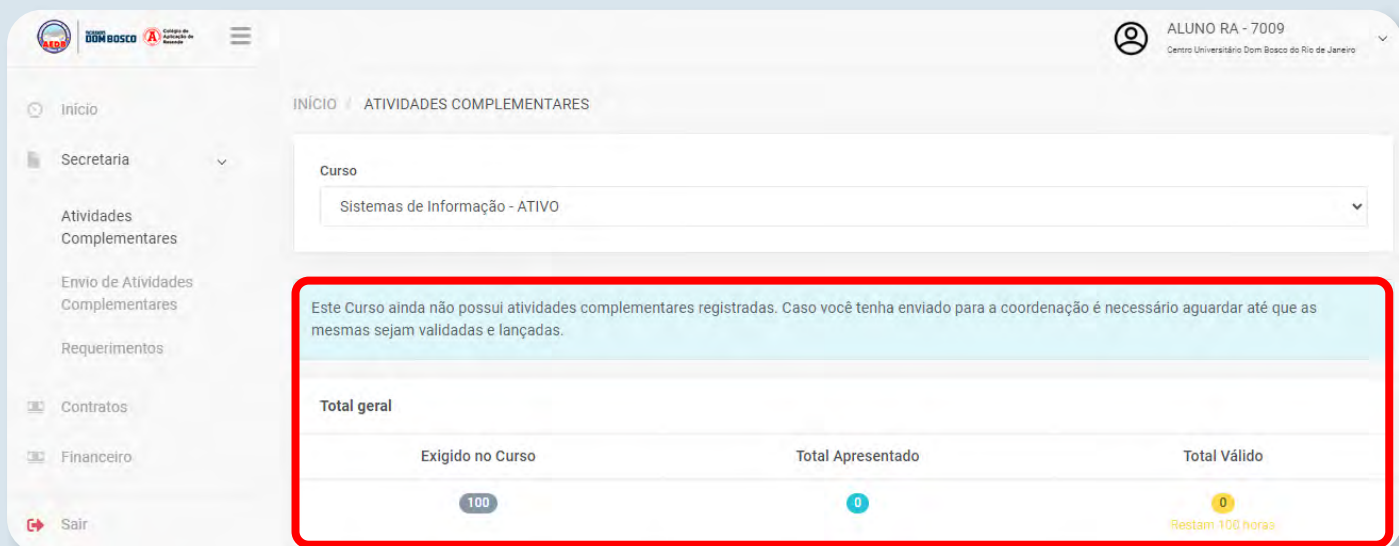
AEDB | Faculdade DOM BOSCO | Colégio de Aplicação de Resende

ALUNO RA - 7009
Centro Universitário Dom Bosco do Rio de Janeiro

Início
Secretaria
Atividades Complementares
Envio de Atividades Complementares
Requerimentos
Contratos
Financeiro
Sair

INÍCIO / ATIVIDADES COMPLEMENTARES

Curso
Sistemas de Informação - ATIVO

Este Curso ainda não possui atividades complementares registradas. Caso você tenha enviado para a coordenação é necessário aguardar até que as mesmas sejam validadas e lançadas.

Total geral

| Exigido no Curso | Total Apresentado | Total Válido |
|---|---|---|
| 100 | 0 | 0 Restam 100 horas |